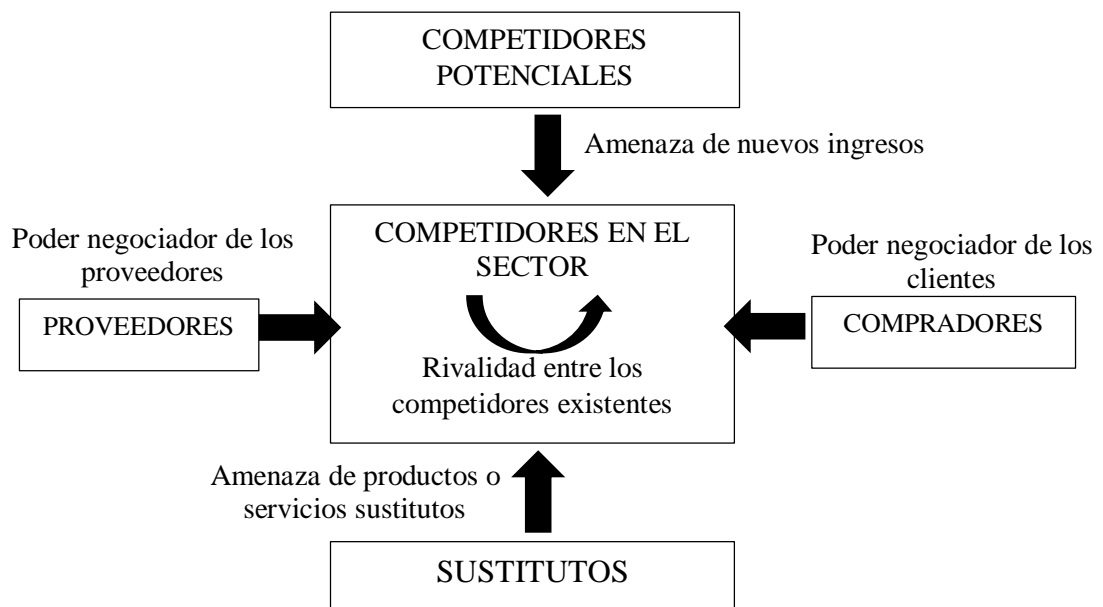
COMPETIDORES POTENCIALES

Amenaza de nuevos ingresos

Poder negociador de los proveedores

PROVEEDORES

COMPETIDORES EN EL SECTOR

Rivalidad entre los competidores existentes

Poder negociador de los clientes

COMPRADORES

Amenaza de productos o servicios sustitutos

SUSTITUTOS